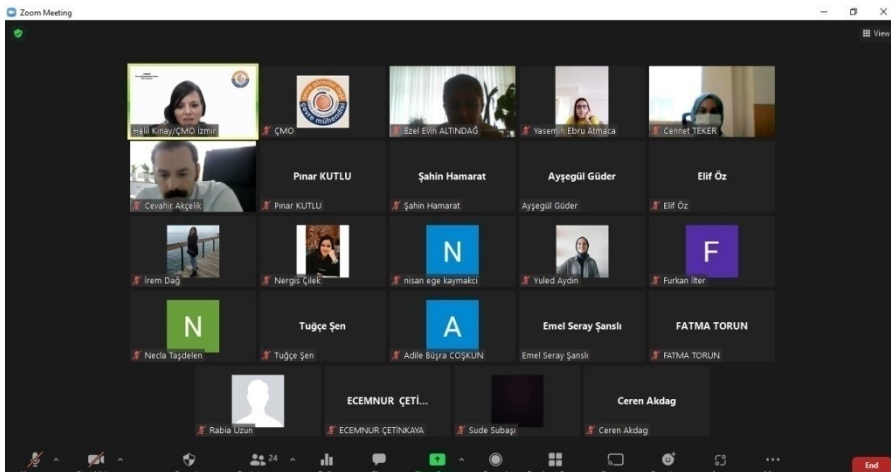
Zoom Meeting

View

Hêlil Kinay/ÇMO İzmir

ÇMO

çevre mühendisi

Ezel Evin ALTINDAĞ

Yasemin Ebru Atmaca

Cennet TEKER

Cevahir Akçelik

Pınar KUTLU

Pınar KUTLU

Şahin Hamarat

Şahin Hamarat

Ayşegül Güder

Ayşegül Güder

Elif Öz

Elif Öz

İrem Dağ

Nergis Çilek

N

nisan ege kaymakci

Yuled Aydın

F

Furkan İlter

N

Necla Taşdelen

Tuğçe Şen

Tuğçe Şen

A

Adile Büşra COŞKUN

Emel Seray Şanslı

Emel Seray Şanslı

FATMA TORUN

FATMA TORUN

Rabia Uzun

ECEMNUR ÇETİ...

ECEMNUR ÇETİNKAYA

Sude Subaşı

Ceren Akdag

Ceren Akdag

24

End